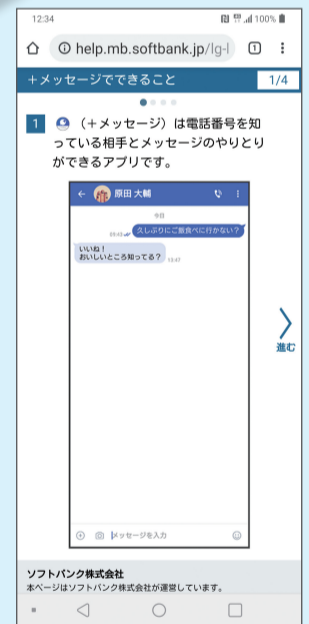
12:34

100%

help.mb.softbank.jp/lg-l

1

+メッセージでできること

1/4

1 （+メッセージ）は電話番号を知っている相手とメッセージのやりとりができるアプリです。

原田 大輔

今日

久しぶりにご飯食べに行かない？

13:42

いいね！
おいしいところ知ってる？

13:47

メッセージを入力

進む

ソフトバンク株式会社
本ページはソフトバンク株式会社が運営しています。